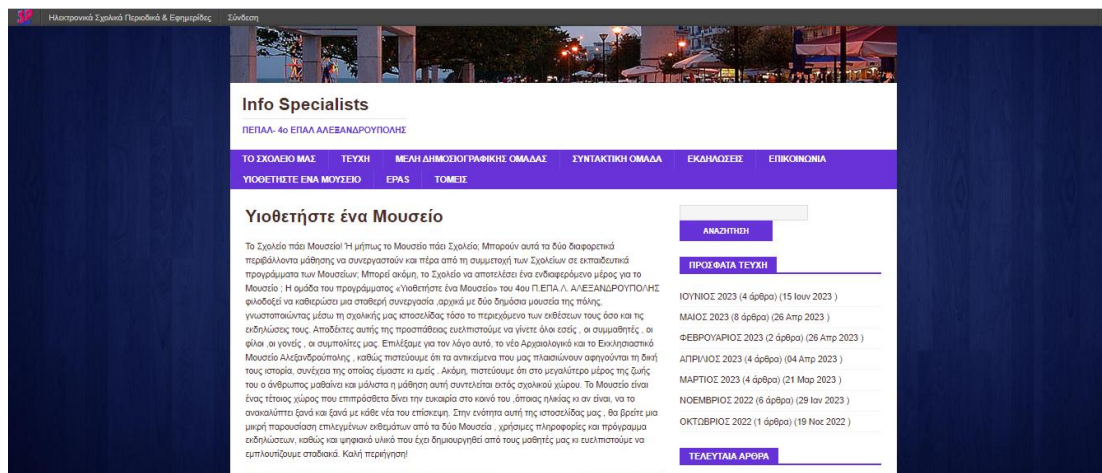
SP Ηλεκτρονικά Σχολικά Περιοδικά & Εφημερίδες Σύνδεση

Info Specialists

ΠΕΠΑΛ- 4ο ΕΠΑΛ ΑΛΕΞΑΝΔΡΟΥΠΟΛΗΣ

ΤΟ ΣΧΟΛΕΙΟ ΜΑΣ ΤΕΥΧΗ ΜΕΛΗ ΔΗΜΟΣΙΟΓΡΑΦΙΚΗΣ ΟΜΑΔΑΣ ΣΥΝΤΑΚΤΙΚΗ ΟΜΑΔΑ ΕΚΔΗΛΩΣΕΙΣ ΕΠΙΚΟΙΝΩΝΙΑ ΥΙΟΘΕΤΗΣΤΕ ΕΝΑ ΜΟΥΣΕΙΟ EPAS ΤΟΜΕΙΣ

Υιοθετήστε ένα Μουσείο

Το Σχολείο πάει Μουσείο! Ή μήπως το Μουσείο πάει Σχολείο; Μπορούν αυτά τα δύο διαφορετικά περιβάλλοντα μάθησης να συνεργαστούν και πέρα από τη συμμετοχή των Σχολείων σε εκπαιδευτικά προγράμματα των Μουσείων; Μπορεί ακόμη, το Σχολείο να αποτελέσει ένα ενδιαφερόμενο μέρος για το Μουσείο ; Η ομάδα του προγράμματος «Υιοθετήστε ένα Μουσείο» του 4ου Π.ΕΠΑ.Λ. ΑΛΕΞΑΝΔΡΟΥΠΟΛΗΣ φιλοδοξεί να καθιερώσει μια σταθερή συνεργασία ,αρχικά με δύο δημόσια μουσεία της πόλης, γνωστοποιώντας μέσω τη σχολικής μας ιστοσελίδας τόσο το περιεχόμενο των εκθέσεων τους όσο και τις εκδηλώσεις τους. Αποδέκτες αυτής της προσπάθειας ευελπιστούμε να γίνετε όλοι εσείς , οι συμμαθητές , οι φίλοι ,οι γονείς , οι συμπολίτες μας. Επιλέξαμε για τον λόγο αυτό, το νέο Αρχαιολογικό και το Εκκλησιαστικό Μουσείο Αλεξανδρούπολης , καθώς πιστεύουμε ότι τα αντικείμενα που μας πλαισιώνουν αφηγούνται τη δική τους ιστορία, συνέχεια της οποίας είμαστε κι εμείς . Ακόμη, πιστεύουμε ότι στο μεγαλύτερο μέρος της ζωής του ο άνθρωπος μαθαίνει και μάλιστα η μάθηση αυτή συντελείται εκτός σχολικού χώρου. Το Μουσείο είναι ένας τέτοιος χώρος που επιπρόσθετα δίνει την ευκαιρία στο κοινό του ,όποιας ηλικίας κι αν είναι, να το ανακαλύπτει ξανά και ξανά με κάθε νέα του επίσκεψη. Στην ενότητα αυτή της ιστοσελίδας μας , θα βρείτε μια μικρή παρουσίαση επιλεγμένων εκθεμάτων από τα δύο Μουσεία , χρήσιμες πληροφορίες και πρόγραμμα εκδηλώσεων, καθώς και ψηφιακό υλικό που έχει δημιουργηθεί από τους μαθητές μας κι ευελπιστούμε να εμπλουτίζουμε σταδιακά. Καλή περιήγηση!

ΑΝΑΖΗΤΗΣΗ

ΠΡΟΣΦΑΤΑ ΤΕΥΧΗ

ΙΟΥΝΙΟΣ 2023 (4 άρθρα) (15 Ιουν 2023 )
ΜΑΙΟΣ 2023 (8 άρθρα) (26 Απρ 2023 )
ΦΕΒΡΟΥΑΡΙΟΣ 2023 (2 άρθρα) (26 Απρ 2023 )
ΑΠΡΙΛΙΟΣ 2023 (4 άρθρα) (04 Απρ 2023 )
ΜΑΡΤΙΟΣ 2023 (4 άρθρα) (21 Μαρ 2023 )
ΝΟΕΜΒΡΙΟΣ 2022 (6 άρθρα) (29 Ιαν 2023 )
ΟΚΤΩΒΡΙΟΣ 2022 (1 άρθρο) (19 Νοε 2022 )

ΤΕΛΕΥΤΑΙΑ ΑΡΘΡΑ